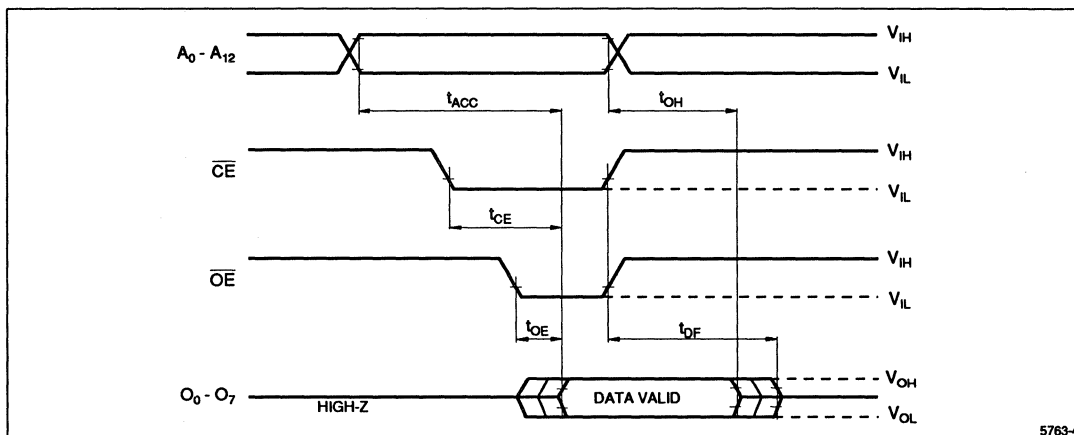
$A_0$ - $A_{12}$

$V_{IH}$

$V_{IL}$

$t_{ACC}$

$t_{OH}$

$\overline{CE}$

$V_{IH}$

$V_{IL}$

$t_{CE}$

$\overline{OE}$

$V_{IH}$

$V_{IL}$

$t_{OE}$

$t_{DF}$

$O_0$ - $O_7$

HIGH-Z

DATA VALID

$V_{OH}$

$V_{OL}$

5763-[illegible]